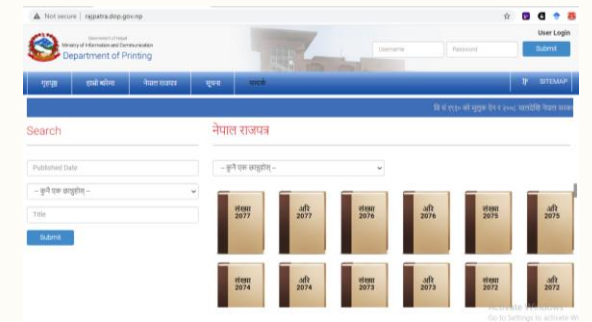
Not secure | rajpatra.dop.gov.np

Government of Nepal
Ministry of Information and Communication
Department of Printing

User Login
Username
Password
Submit

गृहपृष्ठ
हाम्रो बारेमा
नेपाल राजपत्र
सूचना
सम्पर्क
SITEMAP

वि.सं. २०५१ को मुद्रक ऐन र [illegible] सम्बन्धित नेपाल सरकार

Search

Published Date
-- कुनै एक छान्नुहोस् --
Title
Submit

नेपाल राजपत्र

-- कुनै एक छान्नुहोस् --

संख्या 2077
अति 2077
संख्या 2076
अति 2076
संख्या 2075
अति 2075
संख्या 2074
अति 2074
संख्या 2073
अति 2073
संख्या 2072
अति 2072

Activate Windows
Go to Settings to activate W